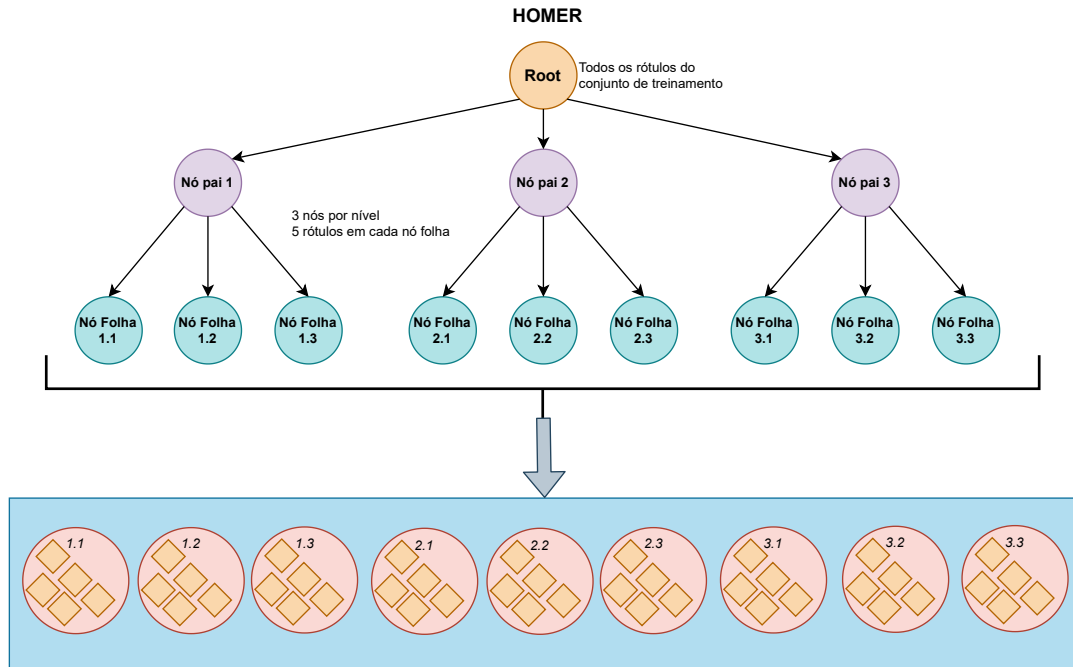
HOMER

Root

Todos os rótulos do conjunto de treinamento

Nó pai 1

3 nós por nível
5 rótulos em cada nó folha

Nó pai 2

Nó pai 3

Nó Folha 1.1

Nó Folha 1.2

Nó Folha 1.3

Nó Folha 2.1

Nó Folha 2.2

Nó Folha 2.3

Nó Folha 3.1

Nó Folha 3.2

Nó Folha 3.3

1.1

1.2

1.3

2.1

2.2

2.3

3.1

3.2

3.3